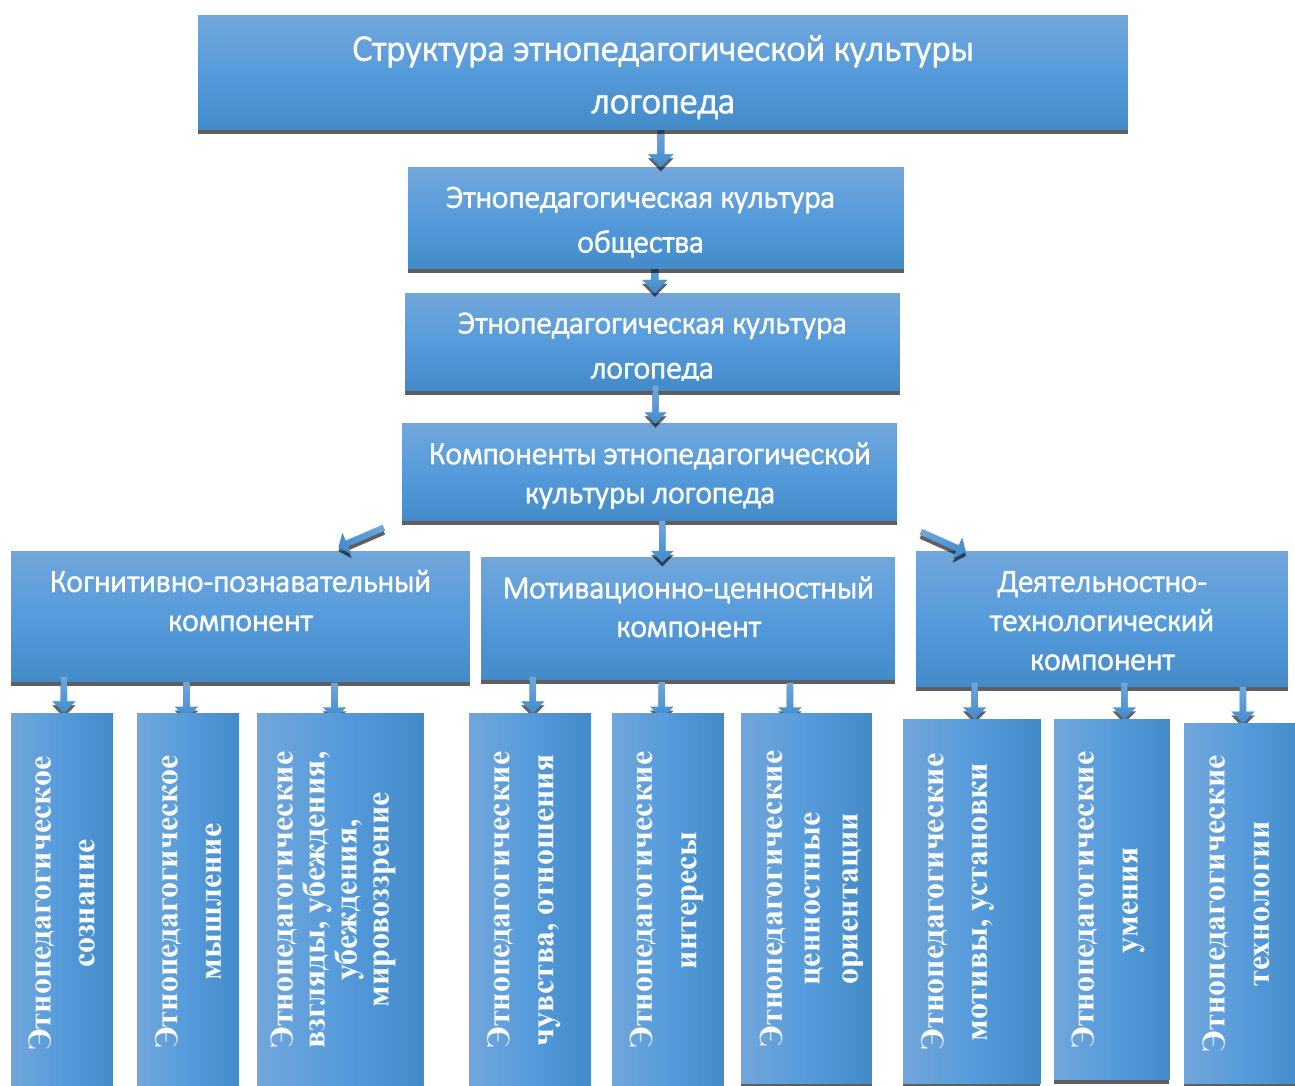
Структура этнопедагогической культуры логопеда

Этнопедагогическая культура общества

Этнопедагогическая культура логопеда

Компоненты этнопедагогической культуры логопеда

Когнитивно-познавательный компонент

Мотивационно-ценностный компонент

Деятельностно-технологический компонент

Этнопедагогическое сознание

Этнопедагогическое мышление

Этнопедагогические взгляды, убеждения, убеждения, мировоззрение

Этнопедагогические чувства, отношения

Этнопедагогические интересы

Этнопедагогические ценностные ориентации

Этнопедагогические мотивы, установки

Этнопедагогические умения

Этнопедагогические технологии